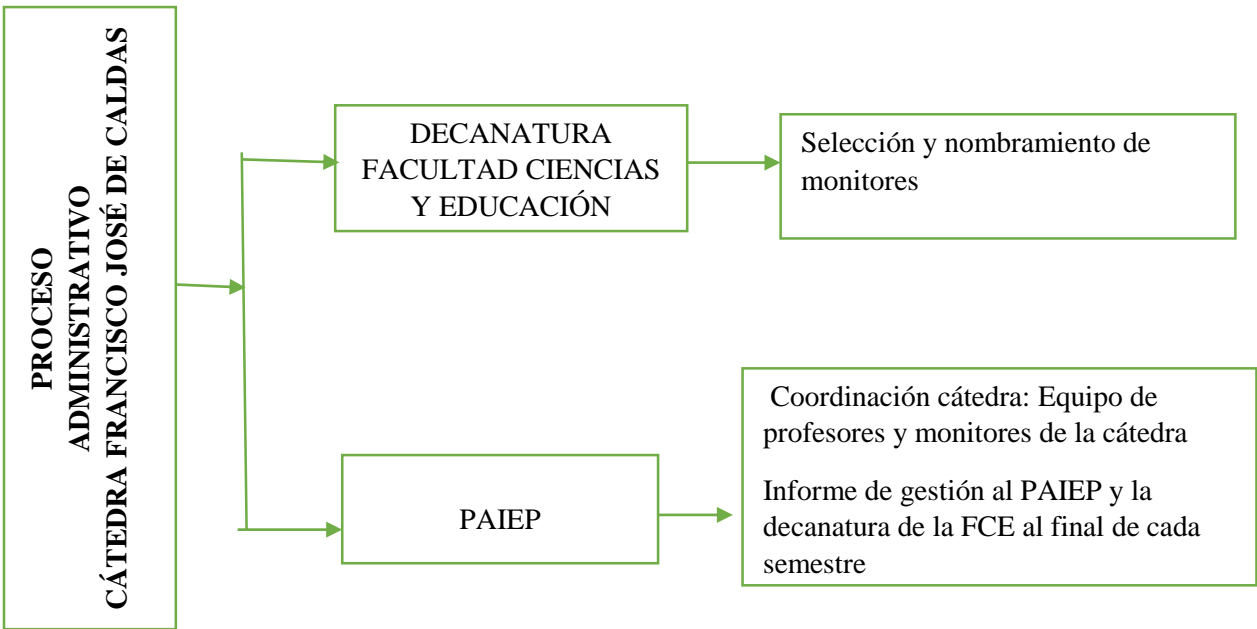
PROCESO
ADMINISTRATIVO
CÁTEDRA FRANCISCO JOSÉ DE CALDAS

DECANATURA FACULTAD CIENCIAS Y EDUCACIÓN

Selección y nombramiento de monitores

PAIEP

Coordinación cátedra: Equipo de profesores y monitores de la cátedra

Informe de gestión al PAIEP y la decanatura de la FCE al final de cada semestre